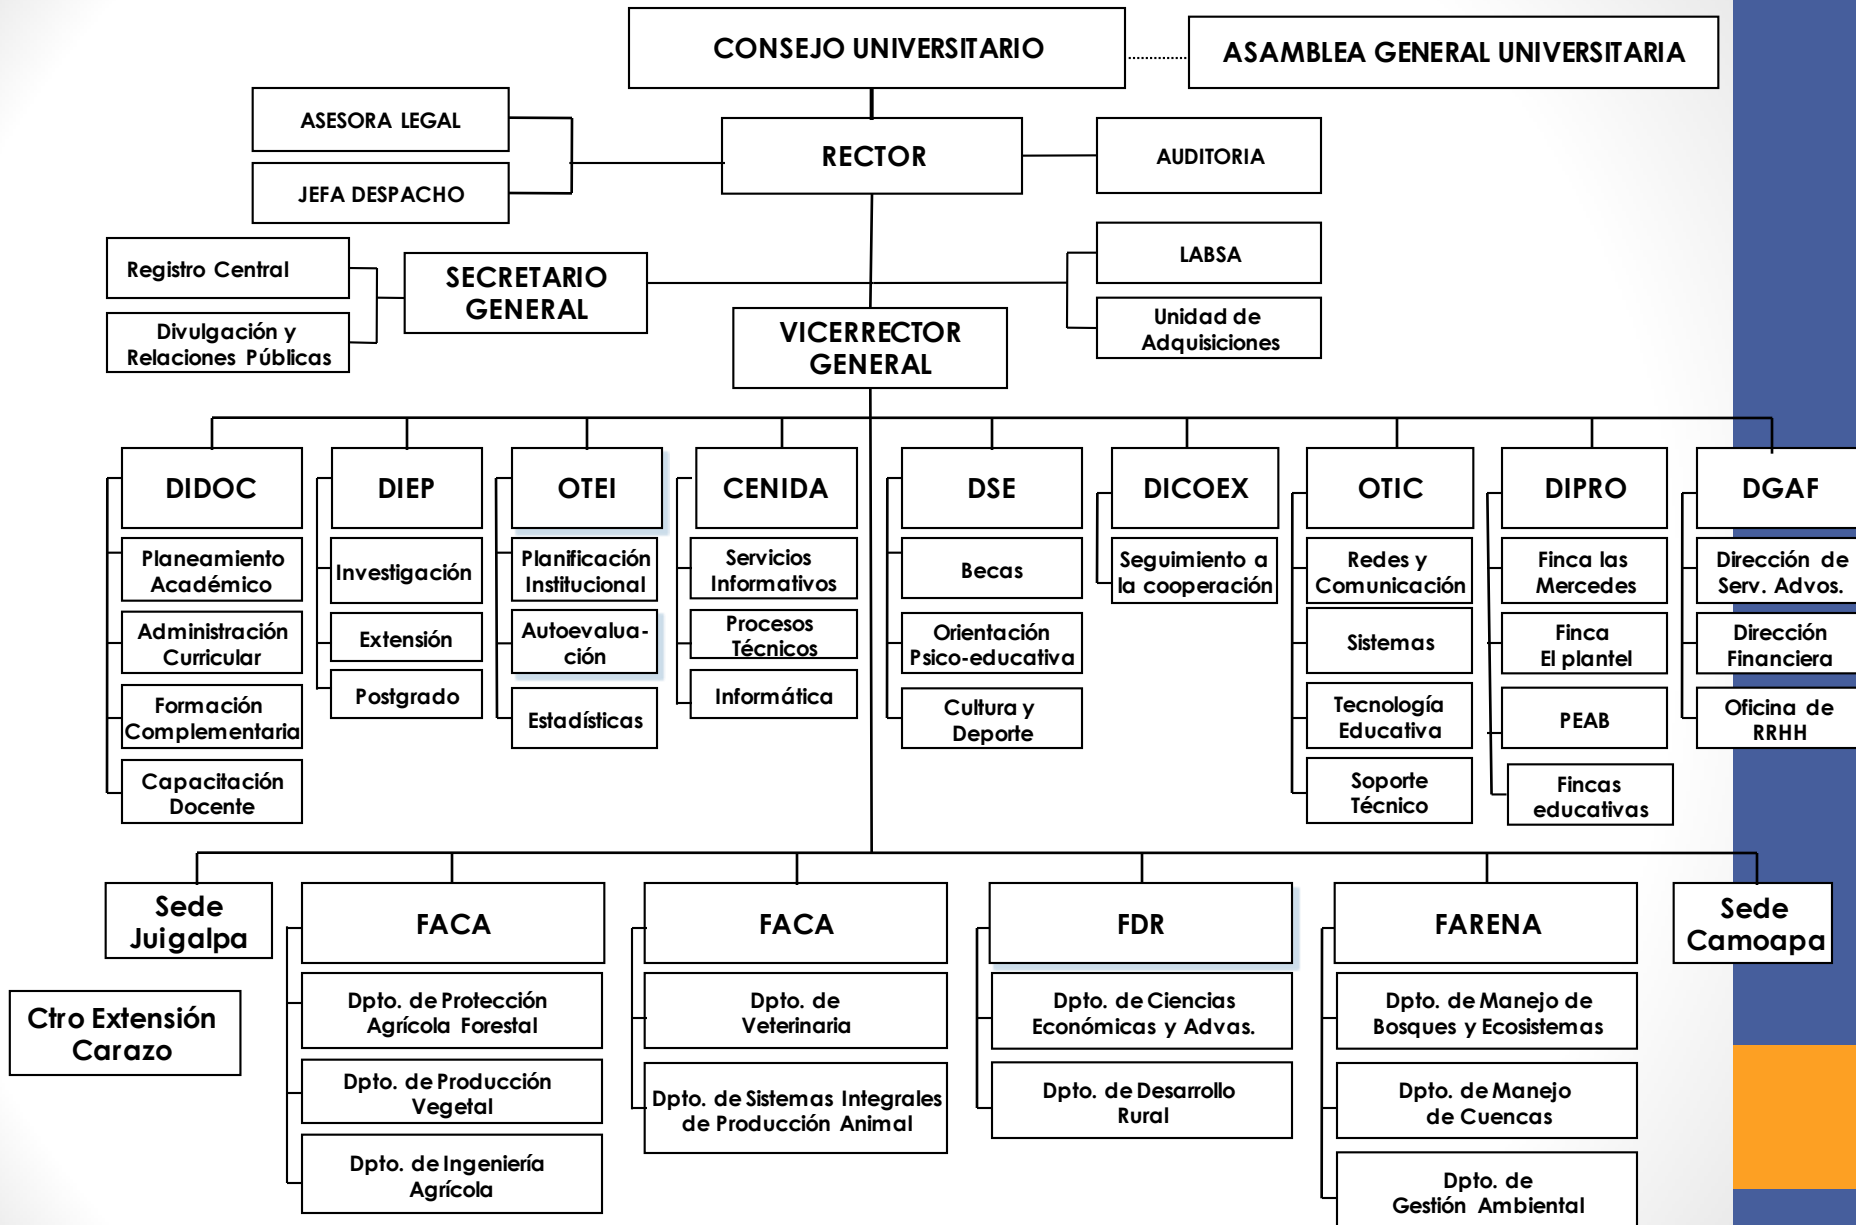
CONSEJO UNIVERSITARIO

ASAMBLEA GENERAL UNIVERSITARIA

ASESORA LEGAL

JEFA DESPACHO

RECTOR

AUDITORIA

Registro Central

Divulgación y Relaciones Públicas

SECRETARIO GENERAL

LABSA

Unidad de Adquisiciones

VICERRECTOR GENERAL

DIDOC

Planeamiento Académico

Administración Curricular

Formación Complementaria

Capacitación Docente

DIEP

Investigación

Extensión

Postgrado

OTEI

Planificación Institucional

Autoevaluación

Estadísticas

CENIDA

Servicios Informativos

Procesos Técnicos

Informática

DSE

Becas

Orientación Psico-educativa

Cultura y Deporte

DICOEX

Seguimiento a la cooperación

OTIC

Redes y Comunicación

Sistemas

Tecnología Educativa

Soporte Técnico

DIPRO

Finca las Mercedes

Finca El plantel

PEAB

Fincas educativas

DGAF

Dirección de Serv. Advos.

Dirección Financiera

Oficina de RRHH

Sede Juigalpa

Ctro Extensión Carazo

FACA

Dpto. de Protección Agrícola Forestal

Dpto. de Producción Vegetal

Dpto. de Ingeniería Agrícola

FACA

Dpto. de Veterinaria

Dpto. de Sistemas Integrales de Producción Animal

FDR

Dpto. de Ciencias Económicas y Advas.

Dpto. de Desarrollo Rural

FARENA

Dpto. de Manejo de Bosques y Ecosistemas

Dpto. de Manejo de Cuencas

Dpto. de Gestión Ambiental

Sede Camoapa